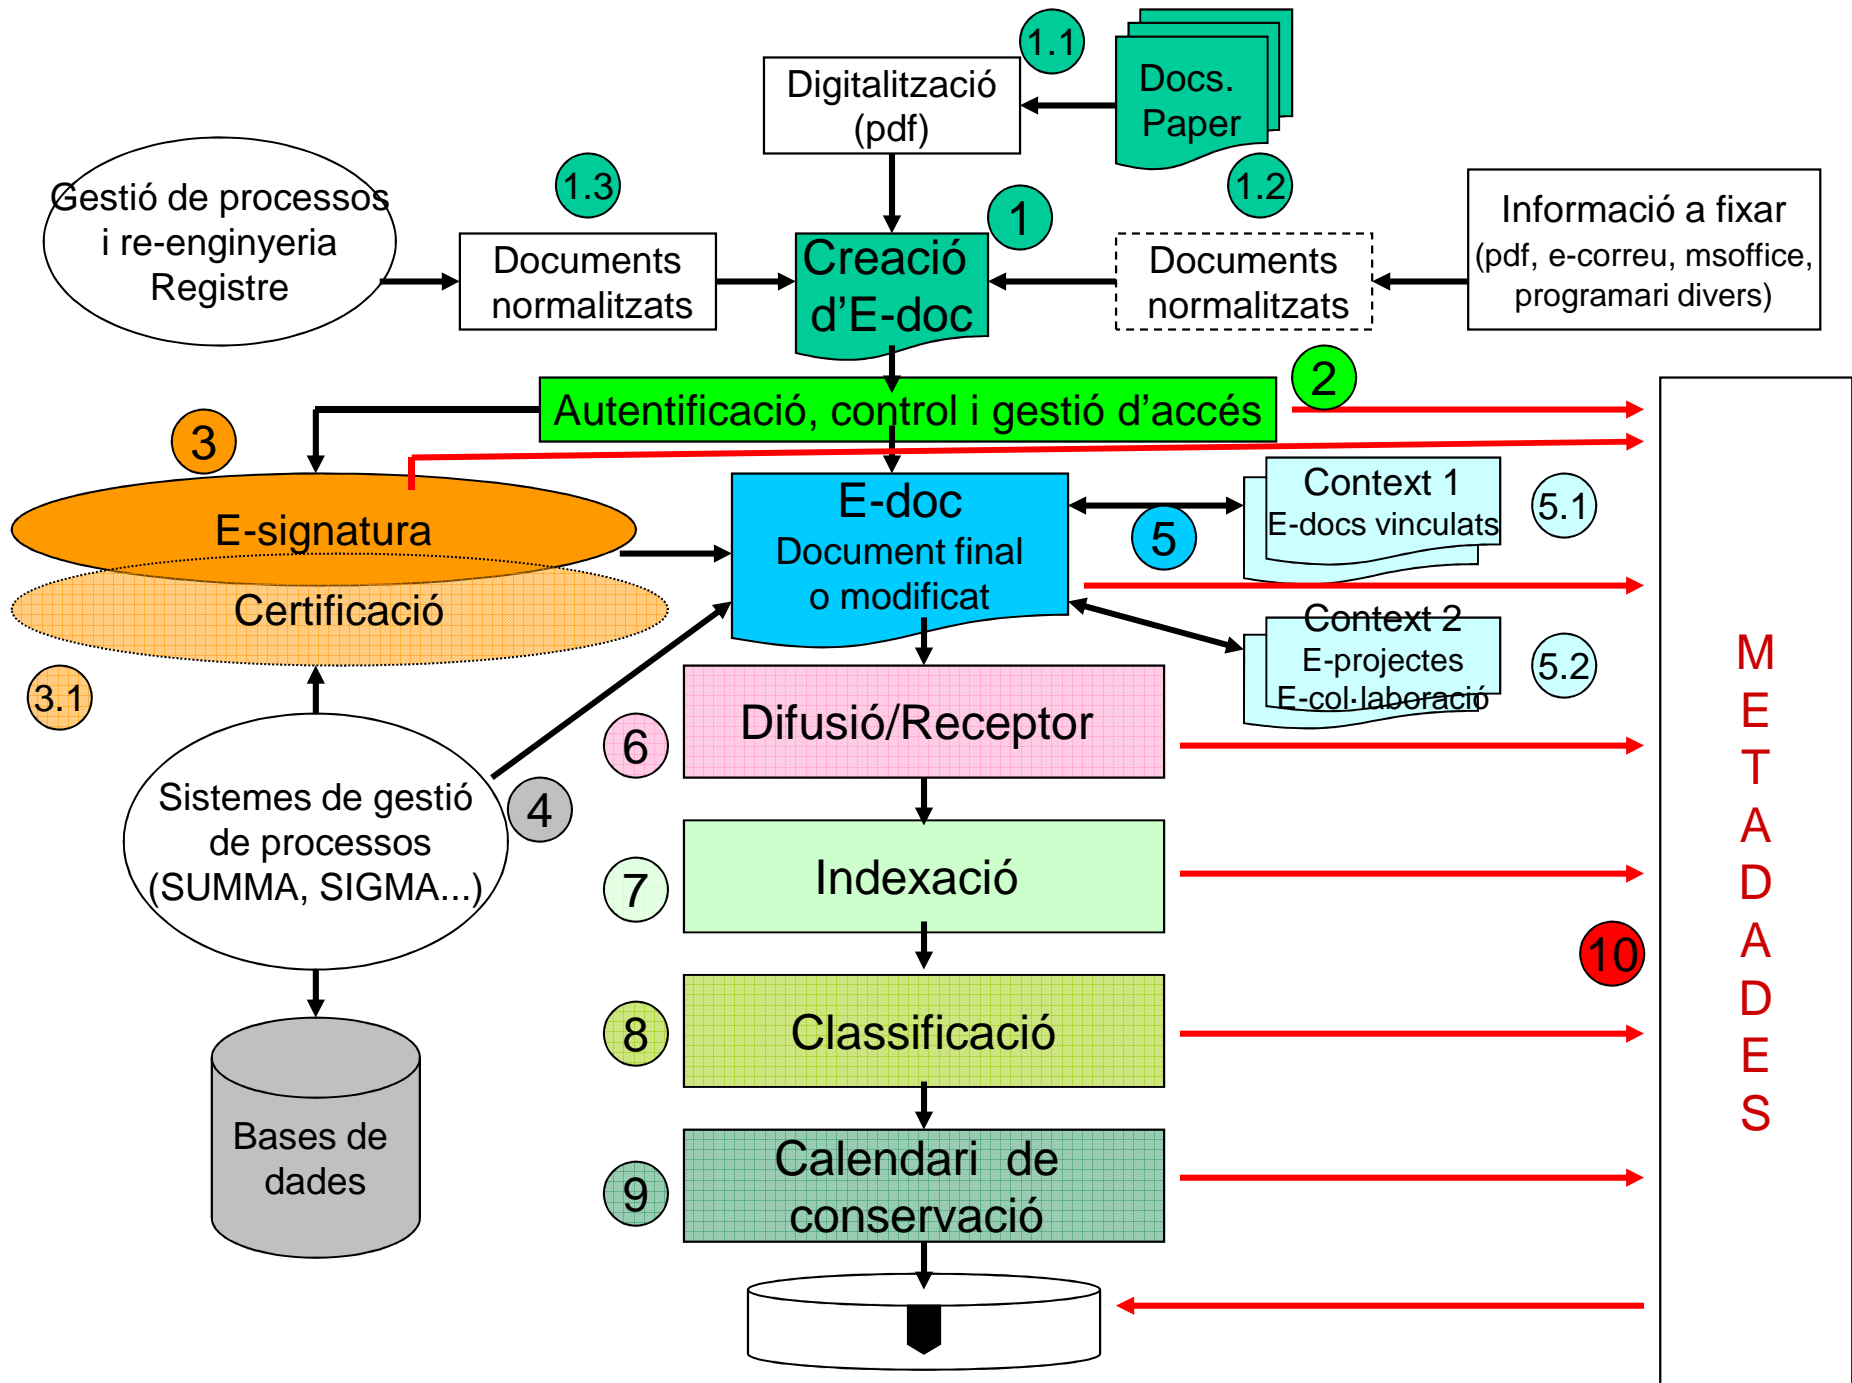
1.1

Digitalització (pdf)

Docs. Paper

1.2

1.3

Gestió de processos i re-enginyeria Registre

Documents normalitzats

1

Creació d'E-doc

Documents normalitzats

Informació a fixar (pdf, e-correu, msoffice, programari divers)

2

Autentificació, control i gestió d'accés

3

E-signatura

Certificació

3.1

E-doc Document final o modificat

5

Context 1 E-docs vinculats

5.1

Context 2 E-projectes E-col·laboració

5.2

6

Difusió/Receptor

Sistemes de gestió de processos (SUMMA, SIGMA...)

4

7

Indexació

10

8

Classificació

Bases de dades

9

Calendari de conservació

M E T A D A D E S